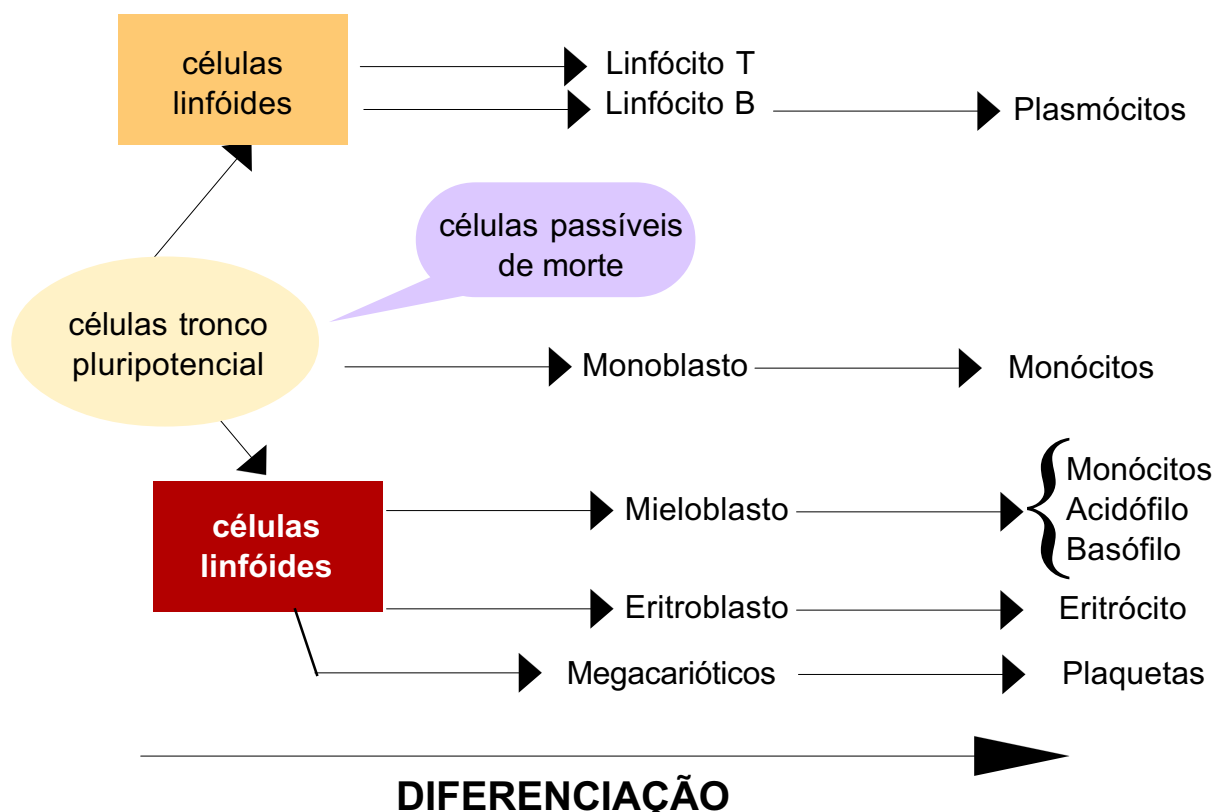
células linfóides

Linfócito T

Linfócito B

Plasmócitos

células passíveis de morte

células tronco pluripotencial

Monoblasto

Monócitos

células linfóides

Mieloblasto

Monócitos
Acidófilo
Basófilo

Eritroblasto

Eritrócito

Megacarióticos

Plaquetas

DIFERENCIAÇÃO